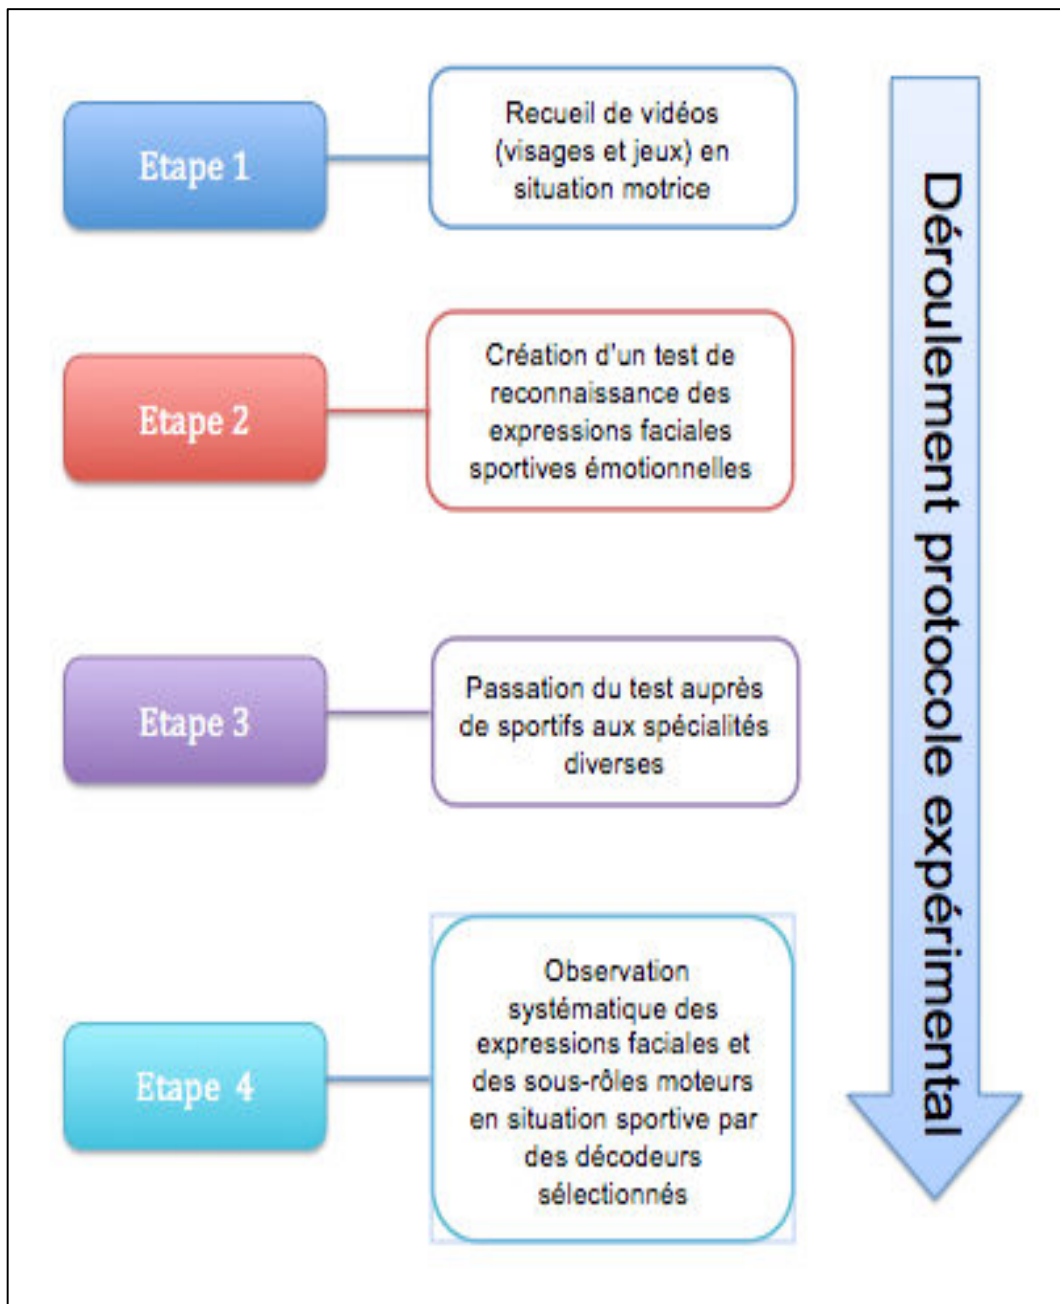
Etape 1

Recueil de vidéos (visages et jeux) en situation motrice

Etape 2

Création d'un test de reconnaissance des expressions faciales sportives émotionnelles

Etape 3

Passation du test auprès de sportifs aux spécialités diverses

Etape 4

Observation systématique des expressions faciales et des sous-rôles moteurs en situation sportive par des décodeurs sélectionnés

Déroulement protocole expérimental